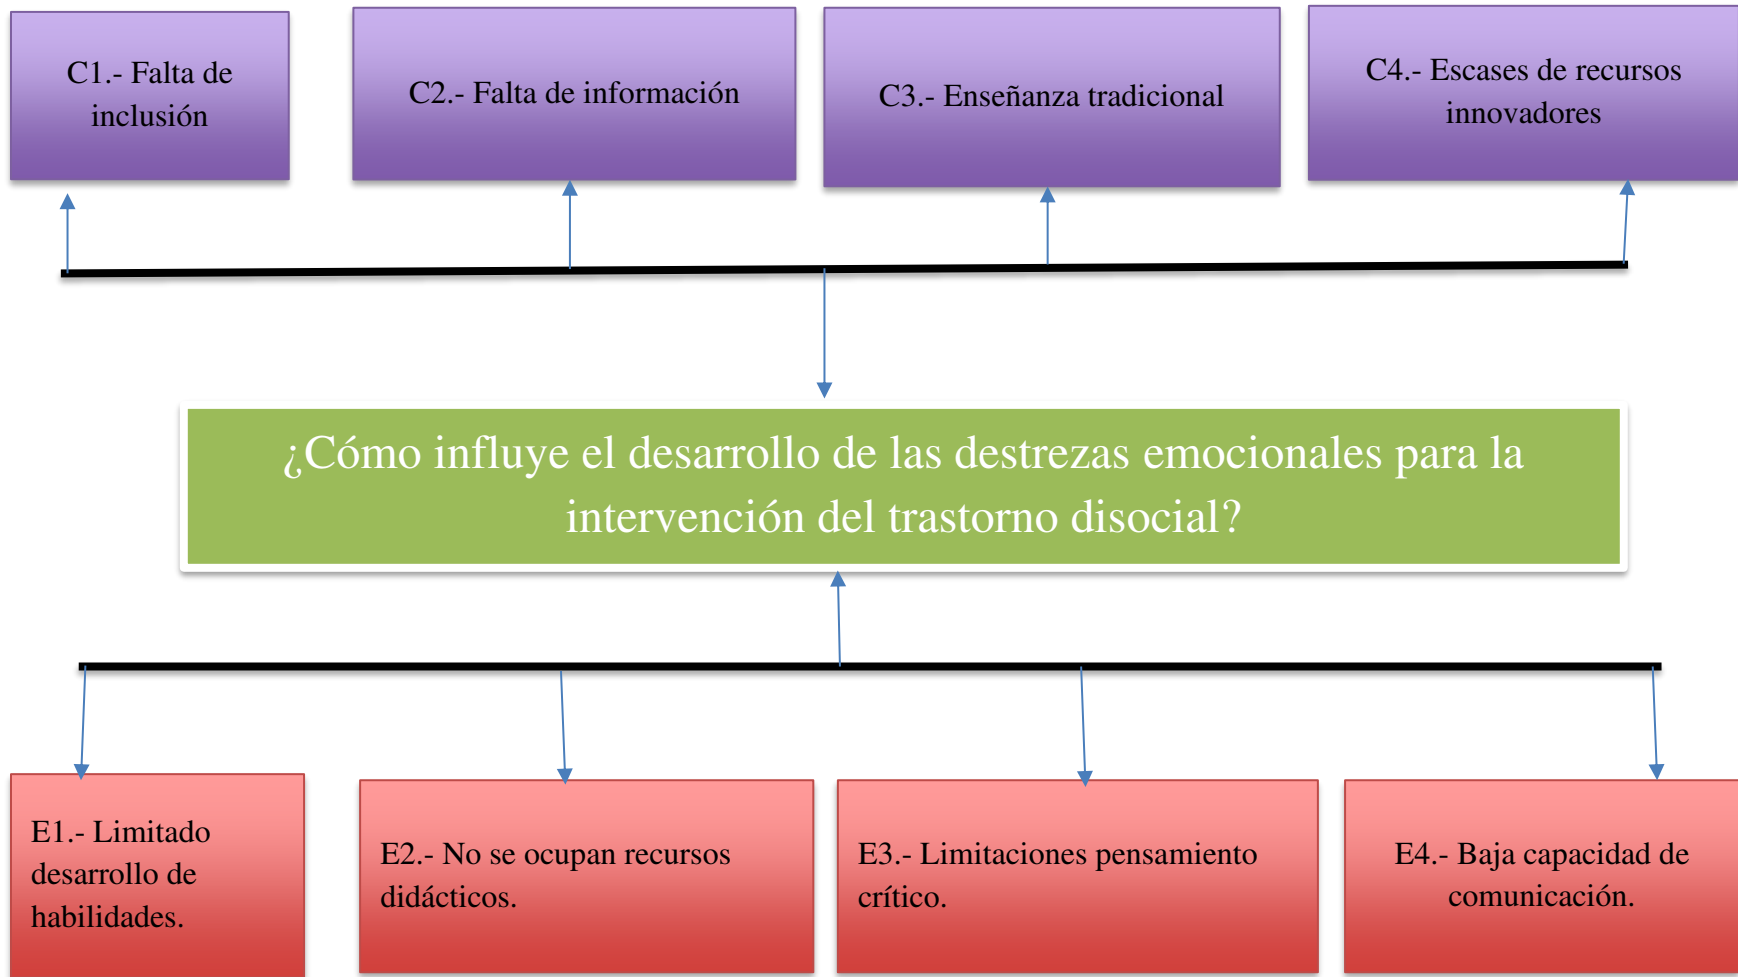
C1.- Falta de inclusión

C2.- Falta de información

C3.- Enseñanza tradicional

C4.- Escases de recursos innovadores

¿Cómo influye el desarrollo de las destrezas emocionales para la intervención del trastorno disocial?

E1.- Limitado desarrollo de habilidades.

E2.- No se ocupan recursos didácticos.

E3.- Limitaciones pensamiento crítico.

E4.- Baja capacidad de comunicación.